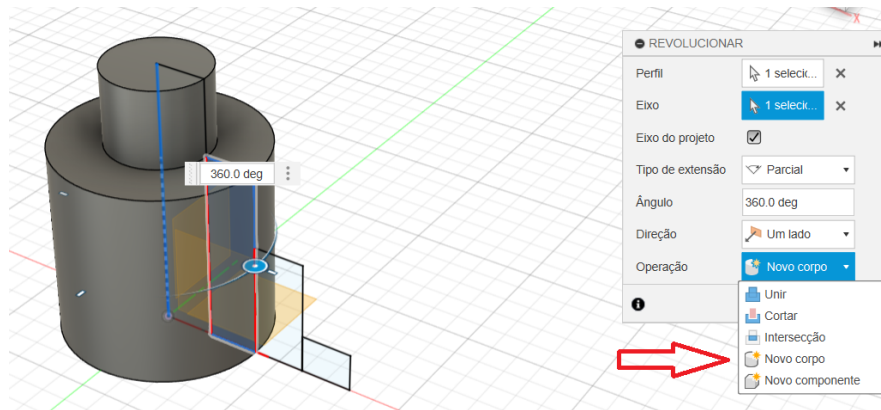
360.0 deg

REVOLUCIONAR

Perfil | 1 selecio...
Eixo | 1 selecio...
Eixo do projeto
Tipo de extensão | Parcial
Ângulo | 360.0 deg
Direção | Um lado
Operação | Novo corpo

Unir
Cortar
Intersecção
Novo corpo
Novo componente